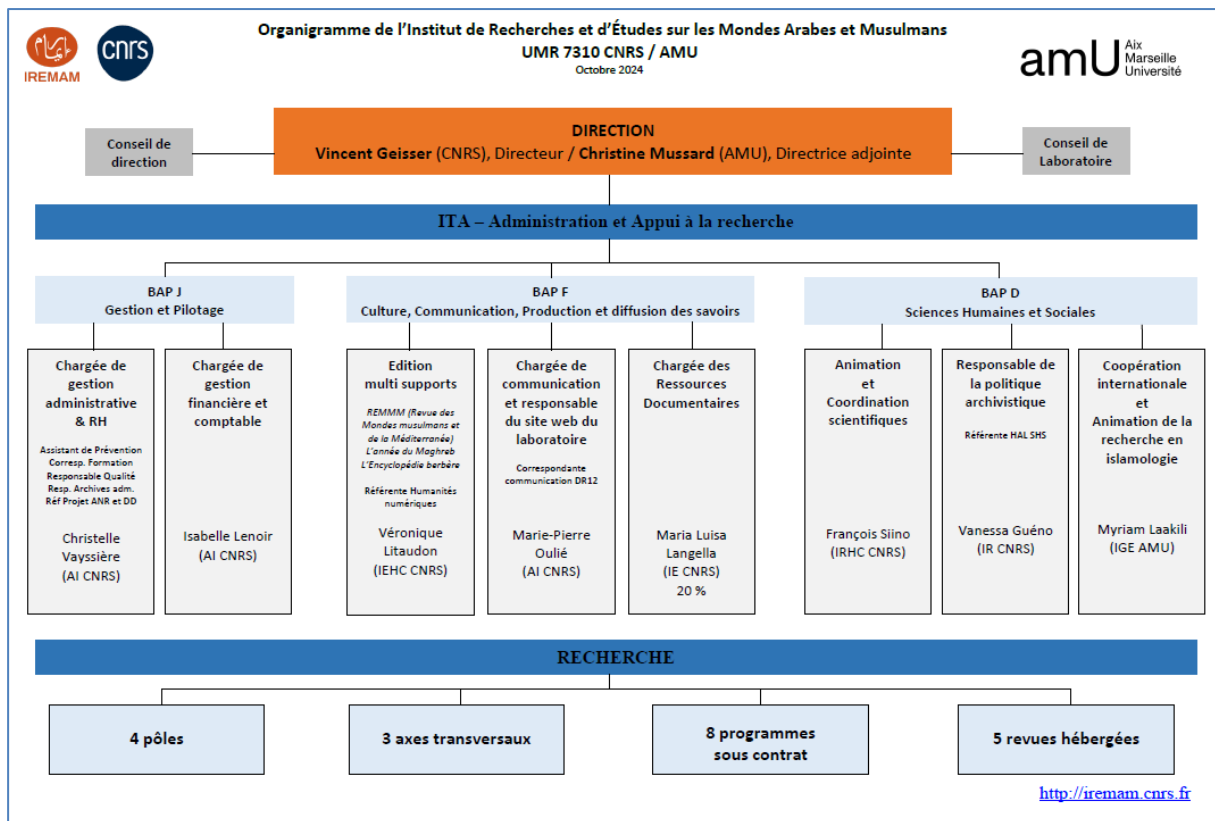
IREMAM

cnrs

Organigramme de l'Institut de Recherches et d'Études sur les Mondes Arabes et Musulmans
UMR 7310 CNRS / AMU
Octobre 2024

amU Aix Marseille Université

Conseil de direction

DIRECTION
Vincent Geisser (CNRS), Directeur / Christine Mussard (AMU), Directrice adjointe

Conseil de Laboratoire

ITA – Administration et Appui à la recherche

BAP J
Gestion et Pilotage

BAP F
Culture, Communication, Production et diffusion des savoirs

BAP D
Sciences Humaines et Sociales

Chargée de gestion administrative & RH
Assistant de Prévention
Corresp. Formation
Responsable Qualité
Resp. Archives adm.
Réf Projet ANR et DD
Christelle Vayssière
(AI CNRS)

Chargée de gestion financière et comptable
Isabelle Lenoir
(AI CNRS)

Edition multi supports
REMMM (Revue des Mondes musulmans et de la Méditerranée)
L'année du Maghreb
L'Encyclopédie berbère
Référente Humanités numériques
Véronique Litaudon
(IEHC CNRS)

Chargée de communication et responsable du site web du laboratoire
Correspondante communication DR12
Marie-Pierre Oulié
(AI CNRS)

Chargée des Ressources Documentaires
Maria Luisa Langella
(IE CNRS)
20 %

Animation et Coordination scientifiques
François Siino
(IRHC CNRS)

Responsable de la politique archivistique
Référente HAL SHS
Vanessa Guéno
(IR CNRS)

Coopération internationale et Animation de la recherche en islamologie
Myriam Laakili
(IGE AMU)

RECHERCHE

4 pôles

3 axes transversaux

8 programmes sous contrat

5 revues hébergées

http://iremam.cnrs.fr